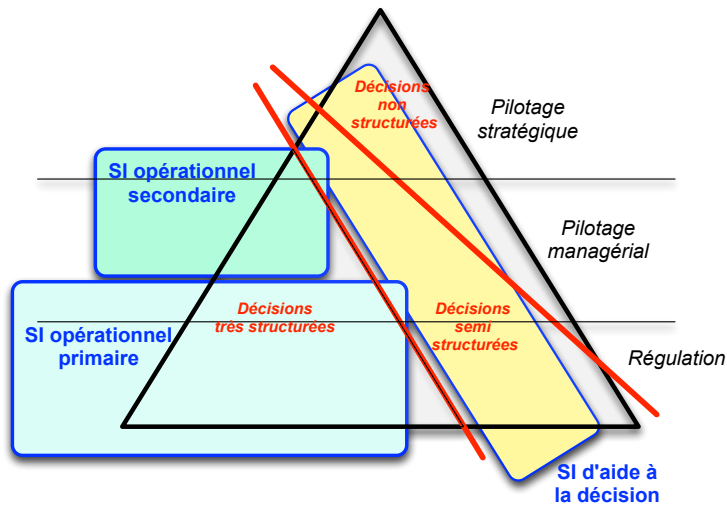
Décisions non structurées

Pilotage stratégique

SI opérationnel secondaire

Pilotage managérial

SI opérationnel primaire

Décisions très structurées

Décisions semi structurées

Régulation

SI d'aide à la décision